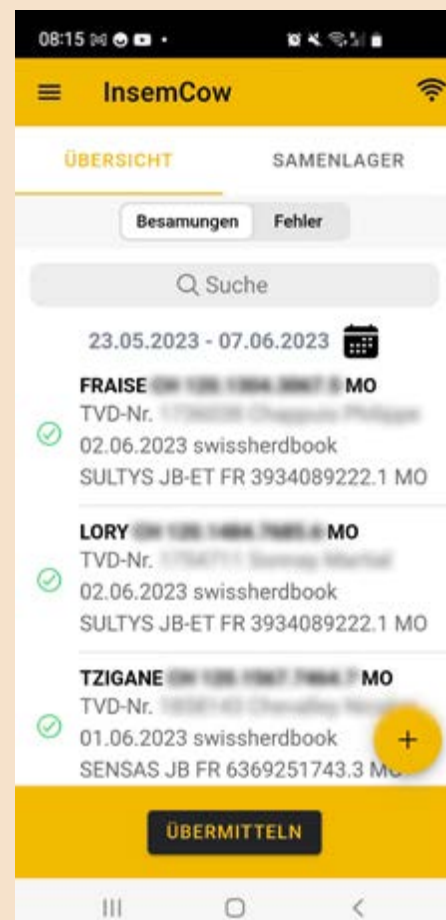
08:15

InsemCow

ÜBERSICHT

SAMENLAGER

Besamungen

Fehler

Suche

23.05.2023 - 07.06.2023

FRAISE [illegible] MO
TVD-Nr. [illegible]
02.06.2023 swissherdbook
SULTYS JB-ET FR 3934089222.1 MO

LORY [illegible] MO
TVD-Nr. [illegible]
02.06.2023 swissherdbook
SULTYS JB-ET FR 3934089222.1 MO

TZIGANE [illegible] MO
TVD-Nr. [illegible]
01.06.2023 swissherdbook
SENSAS JB FR 6369251743.3 M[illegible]

+

ÜBERMITTELN